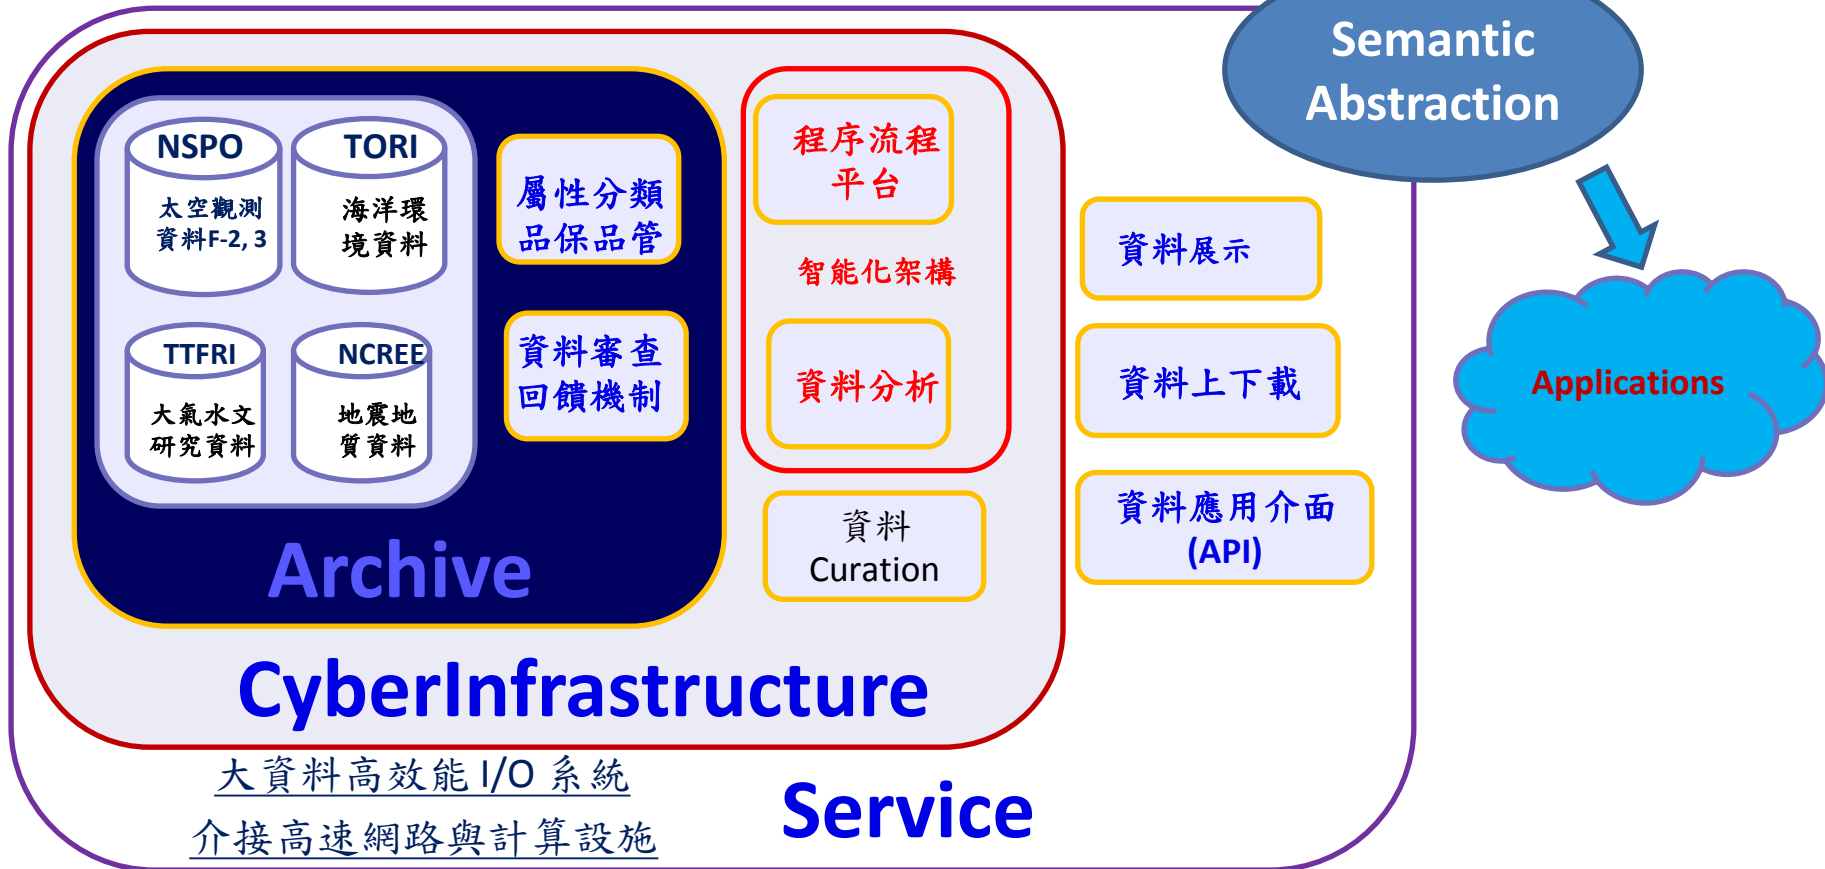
Semantic Abstraction

NSPO
太空觀測資料F-2, 3

TORI
海洋環境資料

TTFRI
大氣水文研究資料

NCREE
地震地質資料

屬性分類品保品管

資料審查回饋機制

Archive

程序流程平台

智能化架構

資料分析

資料 Curation

資料展示

資料上下載

資料應用介面 (API)

Applications

CyberInfrastructure

大資料高效能 I/O 系統

介接高速網路與計算設施

Service